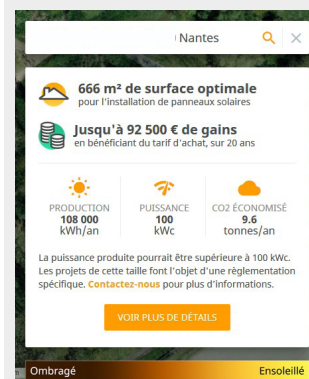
Nantes

666 m² de surface optimale
pour l'installation de panneaux solaires

Jusqu'à 92 500 € de gains
en bénéficiant du tarif d'achat, sur 20 ans

PRODUCTION
108 000
kWh/an

PUISSANCE
100
kWc

CO2 ÉCONOMISÉ
9.6
tonnes/an

La puissance produite pourrait être supérieure à 100 kWc. Les projets de cette taille font l'objet d'une règlementation spécifique. Contactez-nous pour plus d'informations.

VOIR PLUS DE DÉTAILS

Ombragé

Ensoleillé